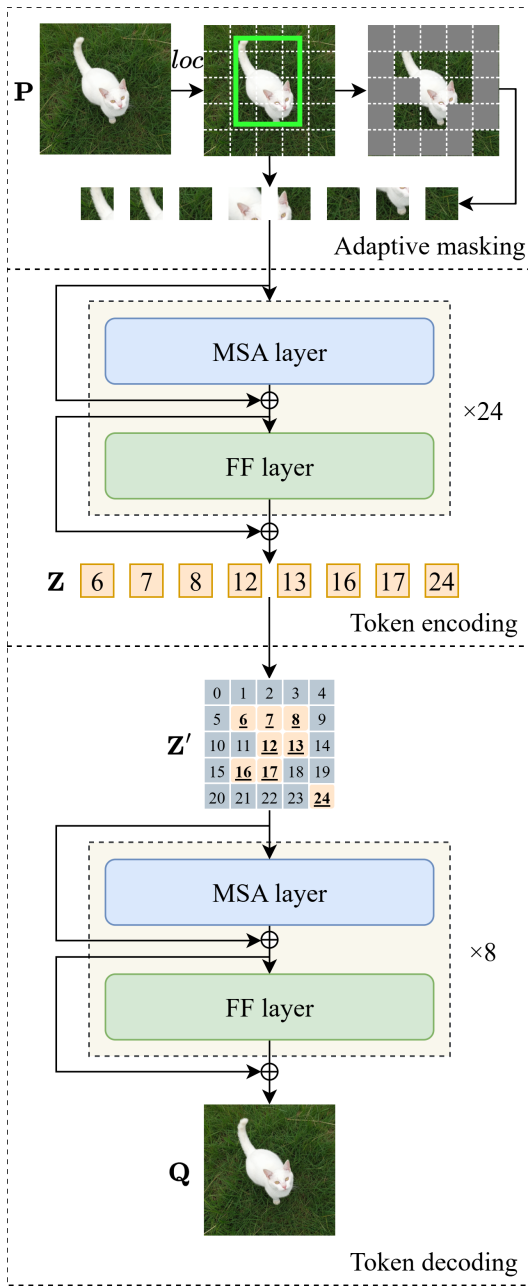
$\mathbf{P}$

$loc$

Adaptive masking

MSA layer

$\times 24$

FF layer

$\mathbf{Z}$ 6 7 8 12 13 16 17 24

Token encoding

| 0 | 1 | 2 | 3 | 4 |
|---|---|---|---|---|
| 5 | **6** | **7** | **8** | 9 |
| 10 | 11 | **12** | **13** | 14 |
| 15 | **16** | **17** | 18 | 19 |
| 20 | 21 | 22 | 23 | **24** |

$\mathbf{Z}'$

MSA layer

$\times 8$

FF layer

$\mathbf{Q}$

Token decoding